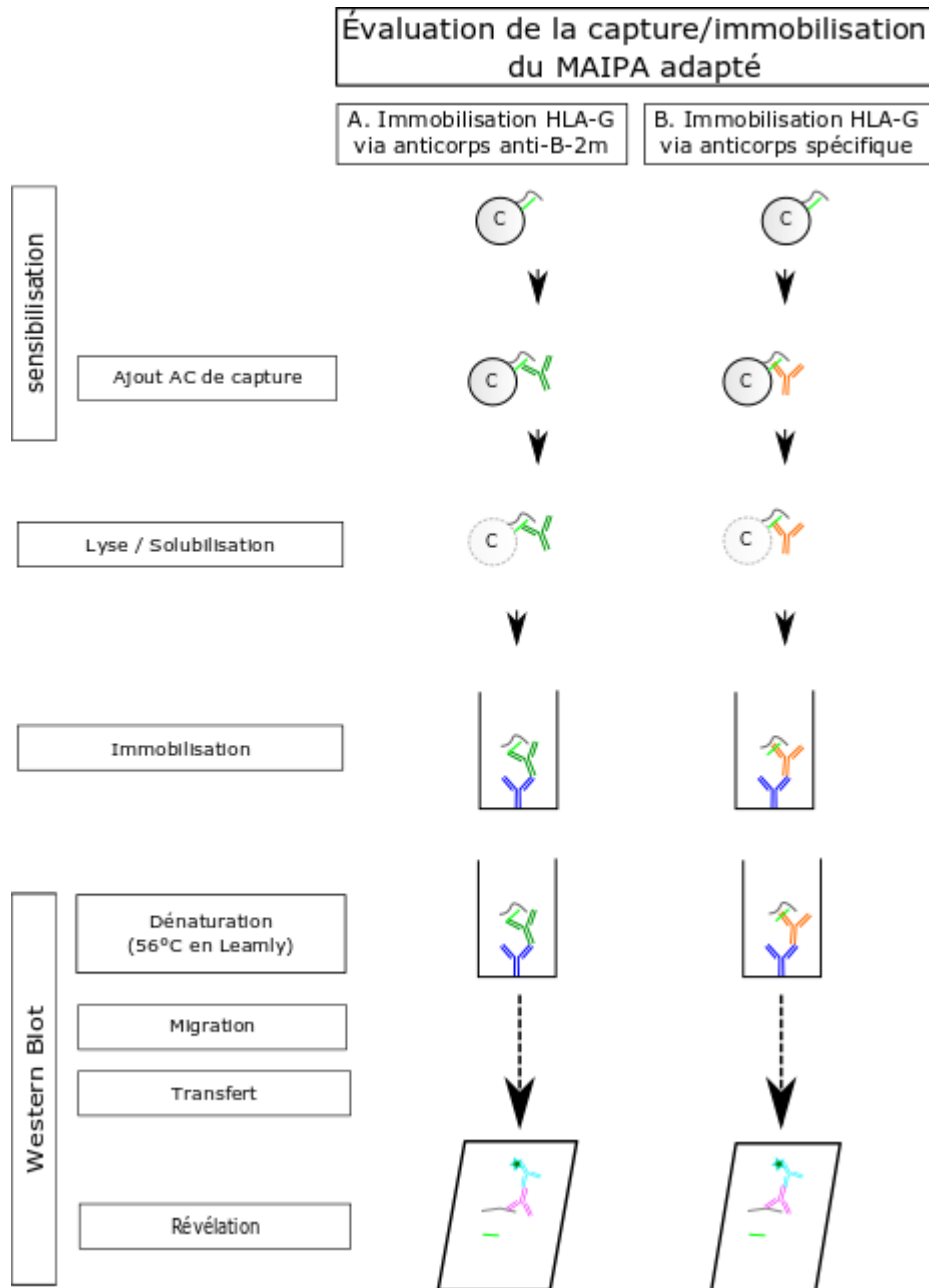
Évaluation de la capture/immobilisation du MAIPA adapté

A. Immobilisation HLA-G via anticorps anti-B-2m

B. Immobilisation HLA-G via anticorps spécifique

sensibilisation

C

C

Ajout AC de capture

C

C

Lyse / Solubilisation

C

C

Immobilisation

Western Blot

Dénaturation (56°C en Leamly)

Migration

Transfert

Révélation